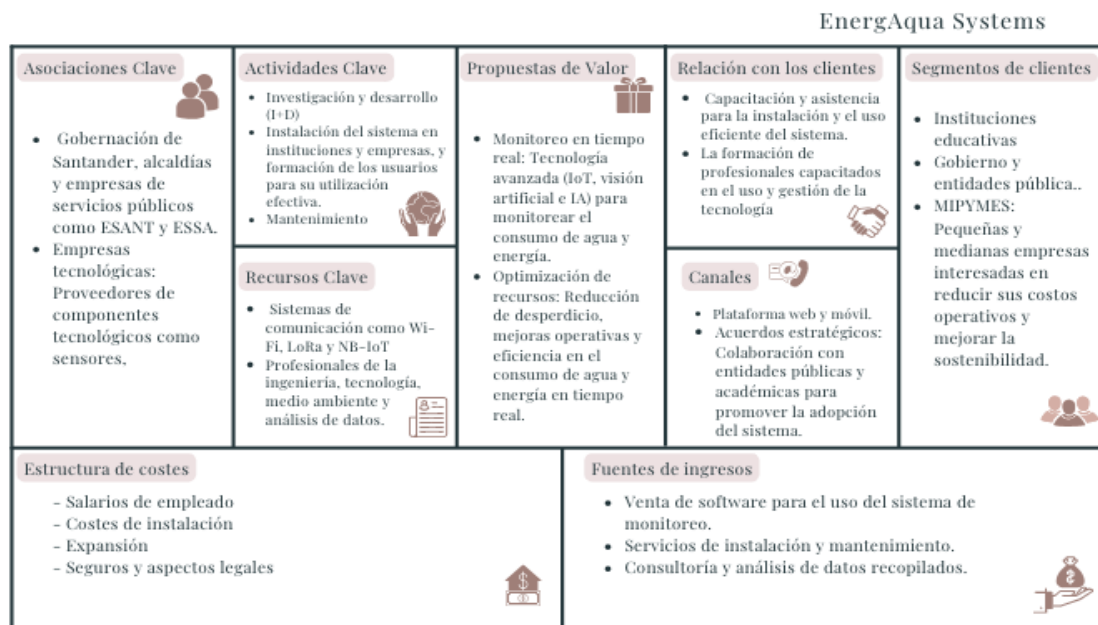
EnergAqua Systems

Asociaciones Clave

- Gobernación de Santander, alcaldías y empresas de servicios públicos como ESANT y ESSA.
- Empresas tecnológicas: Proveedores de componentes tecnológicos como sensores,

Actividades Clave

- Investigación y desarrollo (I+D)
- Instalación del sistema en instituciones y empresas, y formación de los usuarios para su utilización efectiva.
- Mantenimiento

Recursos Clave

- Sistemas de comunicación como Wi-Fi, LoRa y NB-IoT
- Profesionales de la ingeniería, tecnología, medio ambiente y análisis de datos.

Propuestas de Valor

- Monitoreo en tiempo real: Tecnología avanzada (IoT, visión artificial e IA) para monitorear el consumo de agua y energía.
- Optimización de recursos: Reducción de desperdicio, mejoras operativas y eficiencia en el consumo de agua y energía en tiempo real.

Relación con los clientes

- Capacitación y asistencia para la instalación y el uso eficiente del sistema.
- La formación de profesionales capacitados en el uso y gestión de la tecnología

Canales

- Plataforma web y móvil.
- Acuerdos estratégicos: Colaboración con entidades públicas y académicas para promover la adopción del sistema.

Segmentos de clientes

- Instituciones educativas
- Gobierno y entidades pública..
- MIPYMES: Pequeñas y medianas empresas interesadas en reducir sus costos operativos y mejorar la sostenibilidad.

Estructura de costes

- Salarios de empleado
- Costes de instalación
- Expansión
- Seguros y aspectos legales

Fuentes de ingresos

- Venta de software para el uso del sistema de monitoreo.
- Servicios de instalación y mantenimiento.
- Consultoría y análisis de datos recopilados.